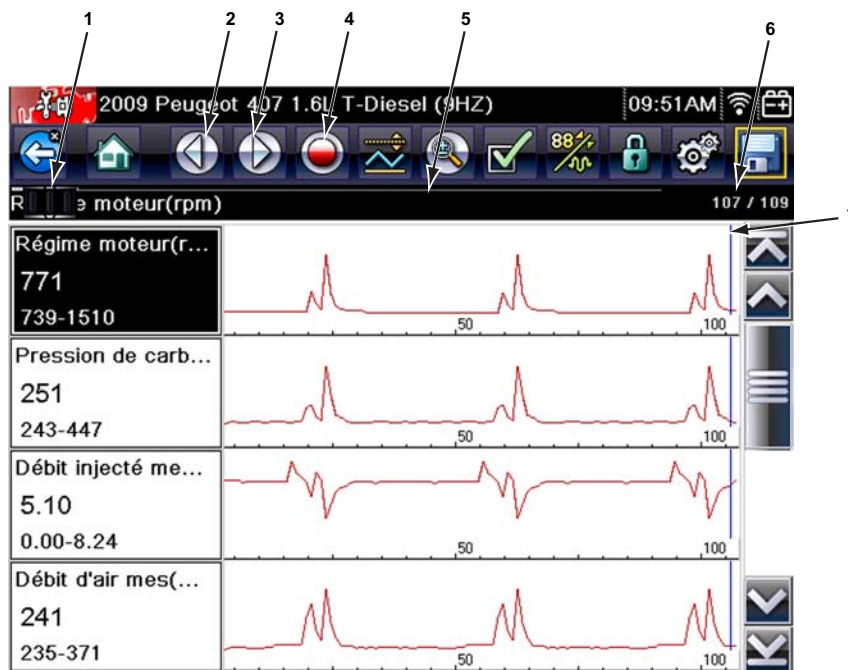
1 2 3 4 5 6

2009 Peugeot 407 1.6L T-Diesel (9HZ) 09:51AM

88

R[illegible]e moteur(rpm) 107 / 109

Régime moteur(r...
771
739-1510
50 100

Pression de carb...
251
243-447
50 100

Débit injecté me...
5.10
0.00-8.24
50 100

Débit d'air mes(...
241
235-371
50 100